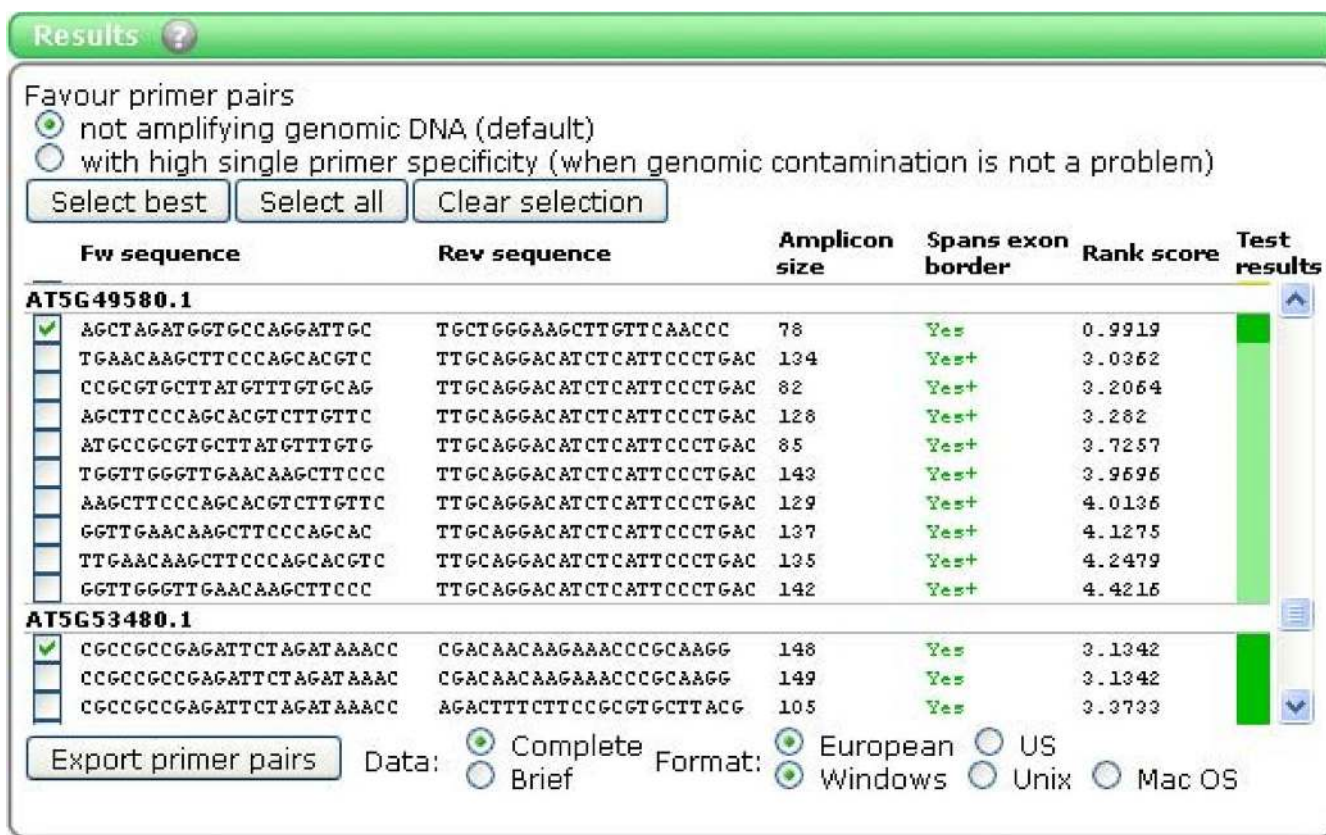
Results

Favour primer pairs
not amplifying genomic DNA (default)
with high single primer specificity (when genomic contamination is not a problem)

Select best | Select all | Clear selection

| | Fw sequence | Rev sequence | Amplicon size | Spans exon border | Rank score | Test results |
|---|---|---|---|---|---|---|
| AT5G49580.1 | | | | | | |
| | AGCTAGATGGTGCCAGGATTGC | TGCTGGGAAGCTTGTTCAACCC | 78 | Yes | 0.9919 | |
| | TGAACAAGCTTCCCAGCACGTC | TTGCAGGACATCTCATTCCCTGAC | 134 | Yes+ | 3.0362 | |
| | CCGCGTGCTTATGTTTGTGCAG | TTGCAGGACATCTCATTCCCTGAC | 82 | Yes+ | 3.2064 | |
| | AGCTTCCCAGCACGTCTTGTTC | TTGCAGGACATCTCATTCCCTGAC | 128 | Yes+ | 3.282 | |
| | ATGCCGCGTGCTTATGTTTGTG | TTGCAGGACATCTCATTCCCTGAC | 85 | Yes+ | 3.7257 | |
| | TGGTTGGGTTGAACAAGCTTCCC | TTGCAGGACATCTCATTCCCTGAC | 143 | Yes+ | 3.9696 | |
| | AAGCTTCCCAGCACGTCTTGTTC | TTGCAGGACATCTCATTCCCTGAC | 129 | Yes+ | 4.0136 | |
| | GGTTGAACAAGCTTCCCAGCAC | TTGCAGGACATCTCATTCCCTGAC | 137 | Yes+ | 4.1275 | |
| | TTGAACAAGCTTCCCAGCACGTC | TTGCAGGACATCTCATTCCCTGAC | 135 | Yes+ | 4.2479 | |
| | GGTTGGGTTGAACAAGCTTCCC | TTGCAGGACATCTCATTCCCTGAC | 142 | Yes+ | 4.4216 | |
| AT5G53480.1 | | | | | | |
| | CGCCGCCGAGATTCTAGATAAACC | CGACAACAAGAAACCCGCAAGG | 148 | Yes | 3.1342 | |
| | CCGCCGCCGAGATTCTAGATAAAC | CGACAACAAGAAACCCGCAAGG | 149 | Yes | 3.1342 | |
| | CGCCGCCGAGATTCTAGATAAACC | AGACTTTCTTCCGCGTGCTTACG | 105 | Yes | 3.3733 | |

Export primer pairs   Data: Complete Brief   Format: European US Windows Unix Mac OS